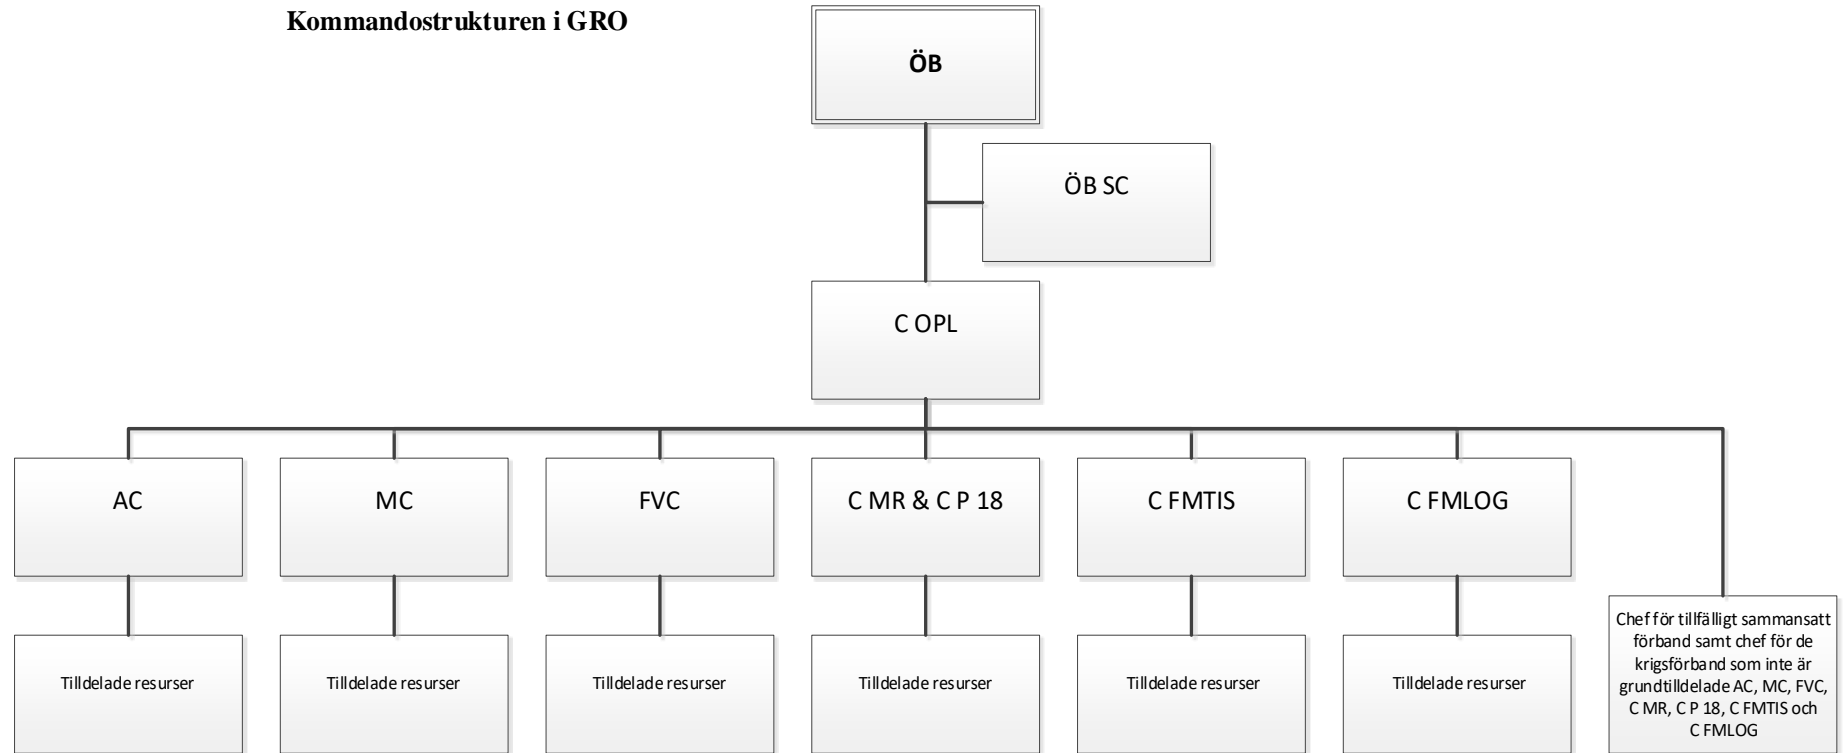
Kommandostrukturen i GRO

ÖB

ÖB SC

C OPL

AC

MC

FVC

C MR & C P 18

C FMTIS

C FMLOG

Tilldelade resurser

Tilldelade resurser

Tilldelade resurser

Tilldelade resurser

Tilldelade resurser

Tilldelade resurser

Chef för tillfälligt sammansatt förband samt chef för de krigsförband som inte är grundtilldelade AC, MC, FVC, C MR, C P 18, C FMTIS och C FMLOG